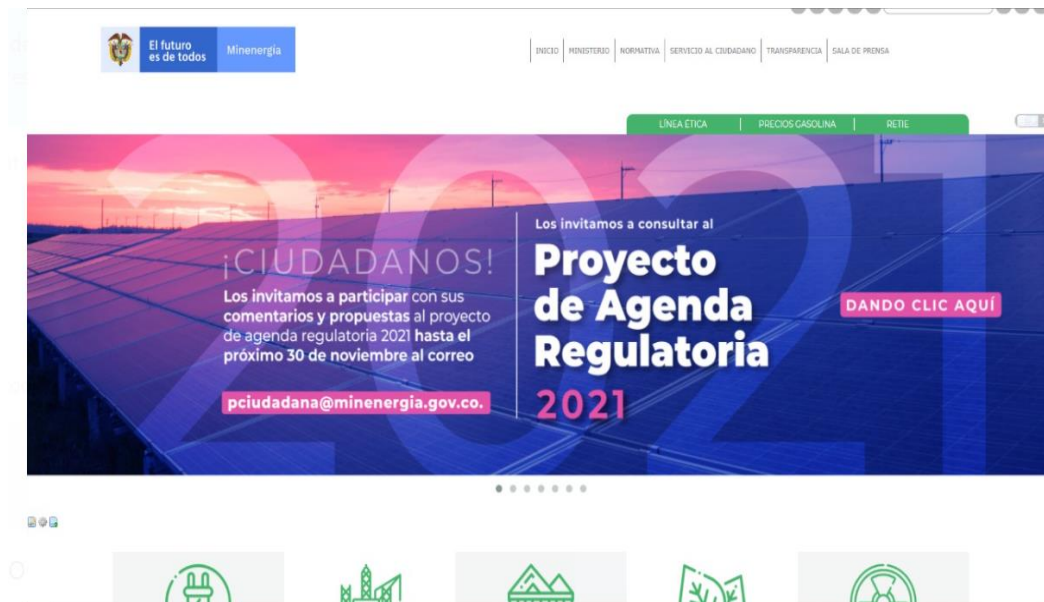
El futuro es de todos

Minenergía

INICIO | MINISTERIO | NORMATIVA | SERVICIO AL CIUDADANO | TRANSPARENCIA | SALA DE PRENSA

LÍNEA ÉTICA | PRECIOS GASOLINA | RETIE

2021

¡CIUDADANOS!

Los invitamos a participar con sus comentarios y propuestas al proyecto de agenda regulatoria 2021 hasta el próximo 30 de noviembre al correo

pciudadana@minenergia.gov.co.

Los invitamos a consultar al

Proyecto de Agenda Regulatoria 2021

DANDO CLIC AQUÍ